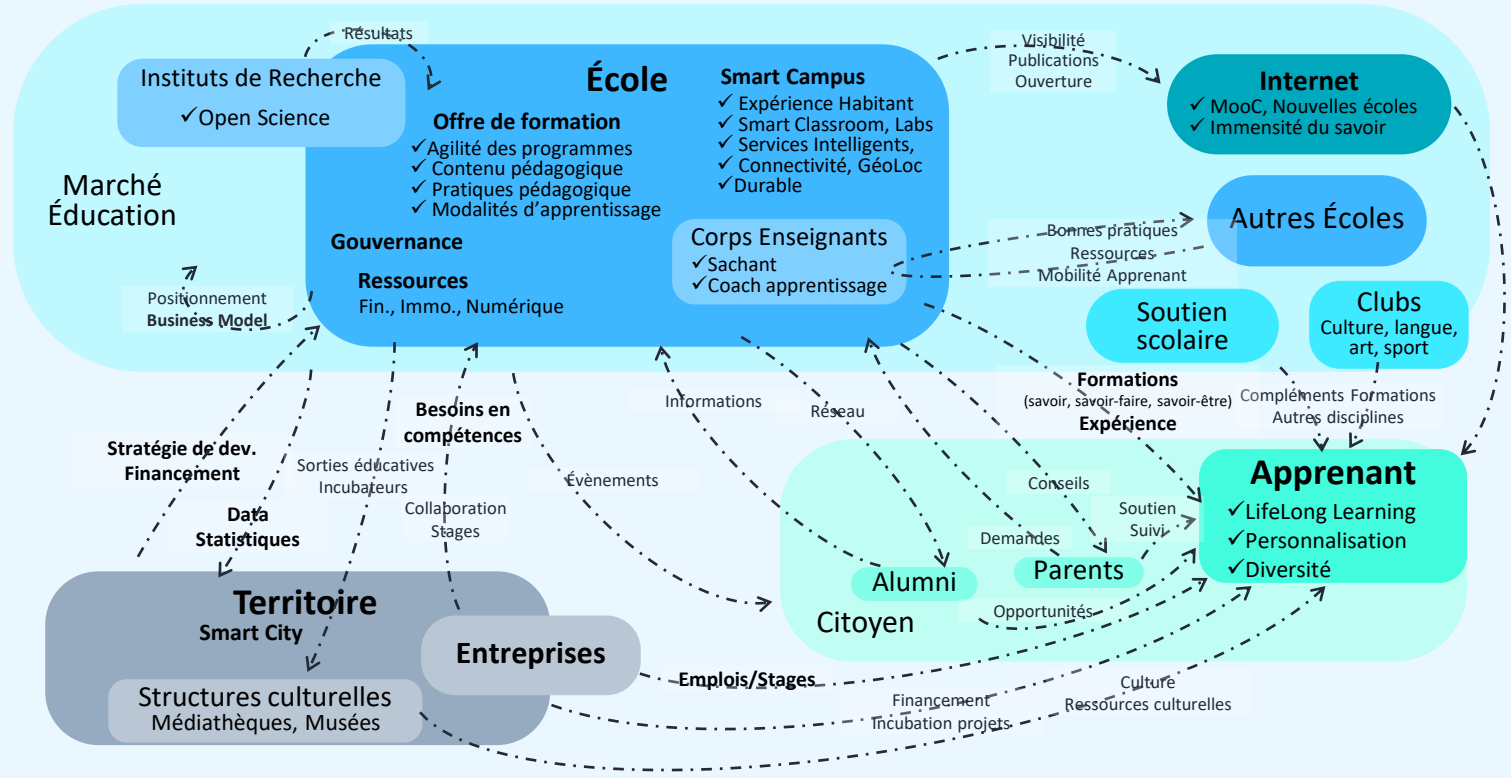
Résultats

Instituts de Recherche
✓Open Science

École

Offre de formation
✓Agilité des programmes
✓ Contenu pédagogique
✓ Pratiques pédagogique
✓ Modalités d'apprentissage

Smart Campus
✓ Expérience Habitant
✓ Smart Classroom, Labs
✓ Services Intelligents,
✓ Connectivité, GéoLoc
✓Durable

Gouvernance

Ressources
Fin., Immo., Numérique

Corps Enseignants
✓Sachant
✓Coach apprentissage

Visibilité
Publications
Ouverture

Internet
✓ MooC, Nouvelles écoles
✓ Immensité du savoir

Autres Écoles

Bonnes pratiques
Ressources
Mobilité Apprenant

Marché
Éducation

Positionnement
Business Model

Soutien scolaire

Clubs
Culture, langue, art, sport

Formations
(savoir, savoir-faire, savoir-être)
Expérience

Compléments Formations
Autres disciplines

Informations

Réseau

Besoins en compétences

Stratégie de dev.
Financement

Sorties éducatives
Incubateurs

Évènements

Collaboration
Stages

Data
Statistiques

Conseils

Soutien
Suivi

Demandes

Apprenant
✓LifeLong Learning
✓Personnalisation
✓Diversité

Alumni

Parents

Citoyen

Opportunités

Territoire
Smart City

Entreprises

Emplois/Stages

Structures culturelles
Médiathèques, Musées

Financement
Incubation projets

Culture
Ressources culturelles